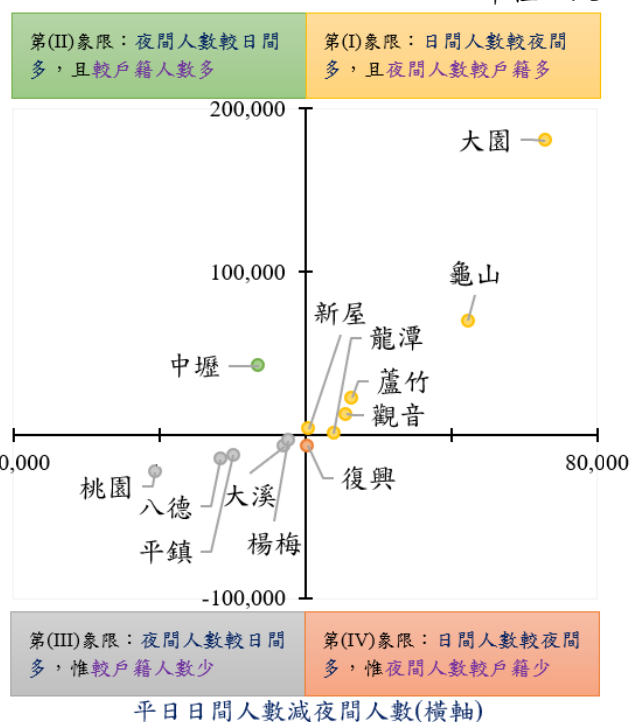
第(II)象限：夜間人數較日間多，且較戶籍人數多

第(I)象限：日間人數較夜間多，且夜間人數較戶籍多

200,000

大園

100,000

龜山

新屋

龍潭

中壢

蘆竹

觀音

,000

80,000

桃園

復興

八德

大溪

平鎮

楊梅

-100,000

第(III)象限：夜間人數較日間多，惟較戶籍人數少

第(IV)象限：日間人數較夜間多，惟夜間人數較戶籍少

平日日間人數減夜間人數(橫軸)